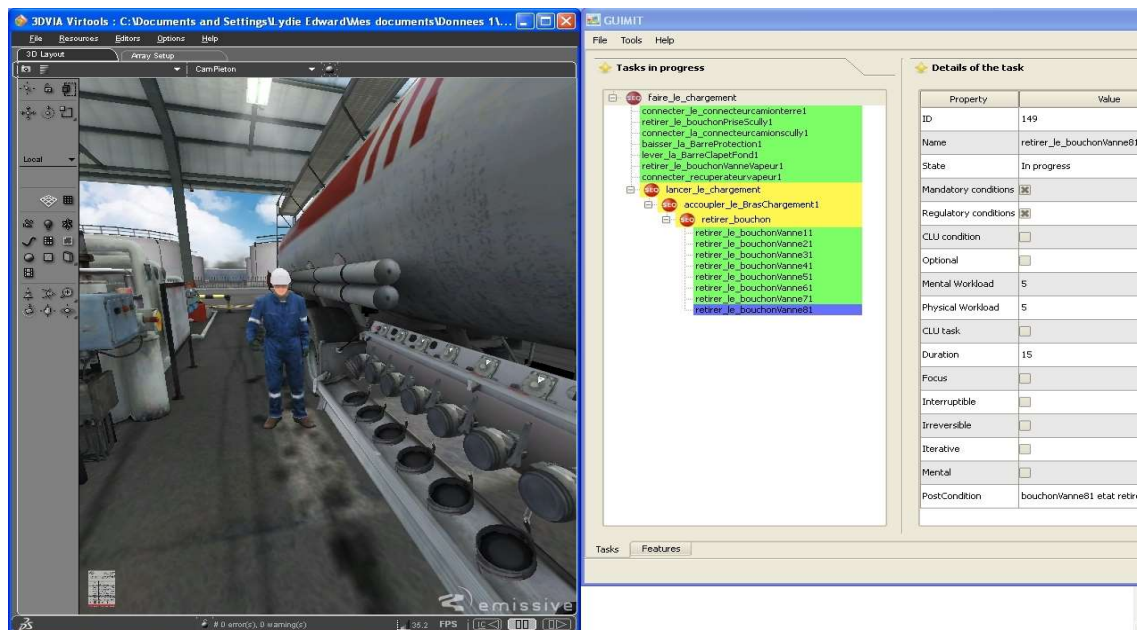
3DVIA Virtools : C:\Documents and Settings\Lydie Edward\Mes documents\Donnees 1\...

File Resources Editors Options Help

3D Layout Array Setup

CamPieton

Local

emissive

# 0 error(s), 0 warning(s)

35.2 FPS

GUIMIT

File Tools Help

Tasks in progress

faire_le_chargement
connecter_le_connecteurcamionterre1
retirer_le_bouchonPriseScully1
connecter_la_connecteurcamionscully1
baisser_la_BarreProtection1
lever_la_BarreClapetFond1
retirer_le_bouchonVanneVapeur1
connecter_recuperateurvapeur1
lancer_le_chargement
accoupler_le_BrasChargement1
retirer_bouchon
retirer_le_bouchonVanne11
retirer_le_bouchonVanne21
retirer_le_bouchonVanne31
retirer_le_bouchonVanne41
retirer_le_bouchonVanne51
retirer_le_bouchonVanne61
retirer_le_bouchonVanne71
retirer_le_bouchonVanne81

Details of the task

| Property | Value |
|---|---|
| ID | 149 |
| Name | retirer_le_bouchonVanne8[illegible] |
| State | In progress |
| Mandatory conditions | |
| Regulatory conditions | |
| CLU condition | |
| Optional | |
| Mental Workload | 5 |
| Physical Workload | 5 |
| CLU task | |
| Duration | 15 |
| Focus | |
| Interruptible | |
| Irreversible | |
| Iterative | |
| Mental | |
| PostCondition | bouchonVanne81 etat retir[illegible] |

Tasks Features